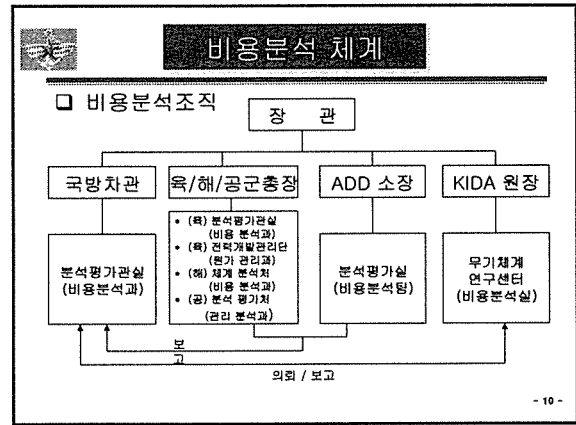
비용분석 체계

❑ 비용분석조직

장 관

국방차관

육/해/공군총장

ADD 소장

KIDA 원장

분석평가관실
(비용분석과)

• (육) 분석평가관실
(비용 분석과)
• (육) 전력개발관리단
(원가 관리과)
• (해) 체계 분석처
(비용 분석과)
• (공) 분석 평가처
(관리 분석과)

분석평가실
(비용분석팀)

무기체계
연구센터
(비용분석실)

보
고

의뢰 / 보고

- 10 -